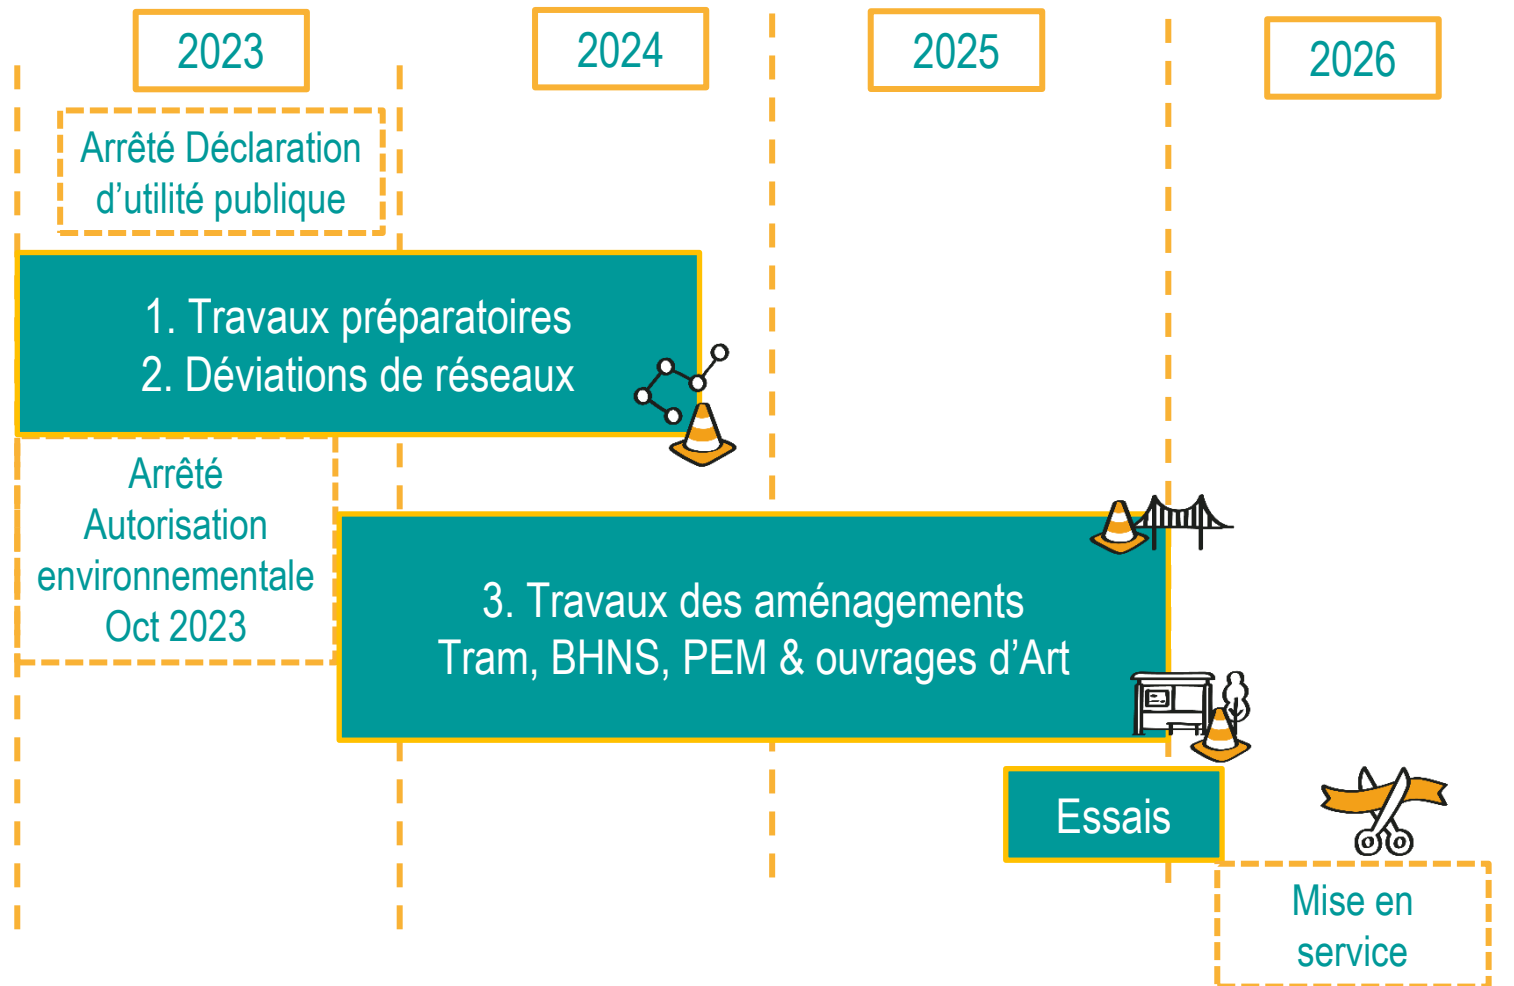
2023

2024

2025

2026

Arrêté Déclaration d’utilité publique

1. Travaux préparatoires
2. Déviations de réseaux

Arrêté Autorisation environnementale Oct 2023

3. Travaux des aménagements
Tram, BHNS, PEM & ouvrages d’Art

Essais

Mise en service